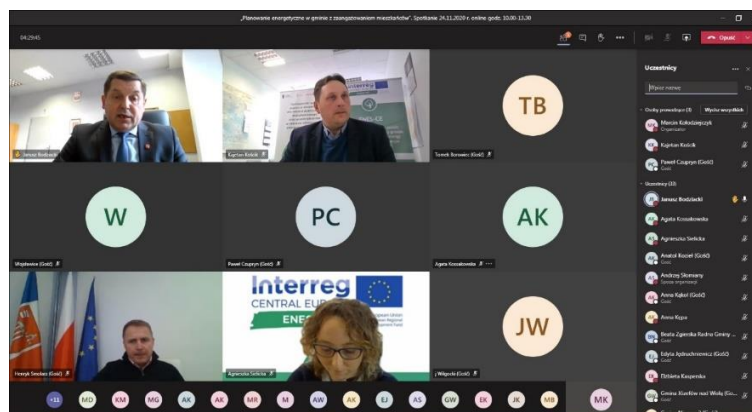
„Planowanie energetyczne w gminie z zaangażowaniem mieszkańców". Spotkanie 24.11.2020 r. online godz. 10.00-13.30

04:29:45

Opuść

Uczestnicy

Wpisz nazwę

Osoby prowadzące (3) Wycisz wszystkich

Marcin Kołodziejczyk
Organizator

Kajetan Kolcik

Paweł Czupryn (Gość)
Gość

Uczestnicy (33)

Janusz Bodziacki

Agata Kroczkowska

Agnieszka Sielicka

Anatol Kozieł (Gość)
Gość

Andrzej Słomiany
Spoza organizacji

Anna Kąkol (Gość)
Gość

Anna Kępa

Beata Zgierska Radna Gminy ...
Gość

Edyta Jędrychowicz (Gość)
Gość

Elżbieta Kasperska

Gmina Biesłów nad Wołą (Gość)
Gość

Janusz Bodziacki

Kajetan Kolcik

TB

Tomek Borowiec (Gość)

W

Wojdowicz (Gość)

PC

Paweł Czupryn (Gość)

AK

Agata Kroczkowska

Henryk Smolarz (Gość)

Interreg
CENTRAL EUROPE
ENE

Agnieszka Sielicka

JW

J Wilgocki (Gość)

+11 MD KM MG AK AK MR M AW AK EJ AS GW EK JK MB MK